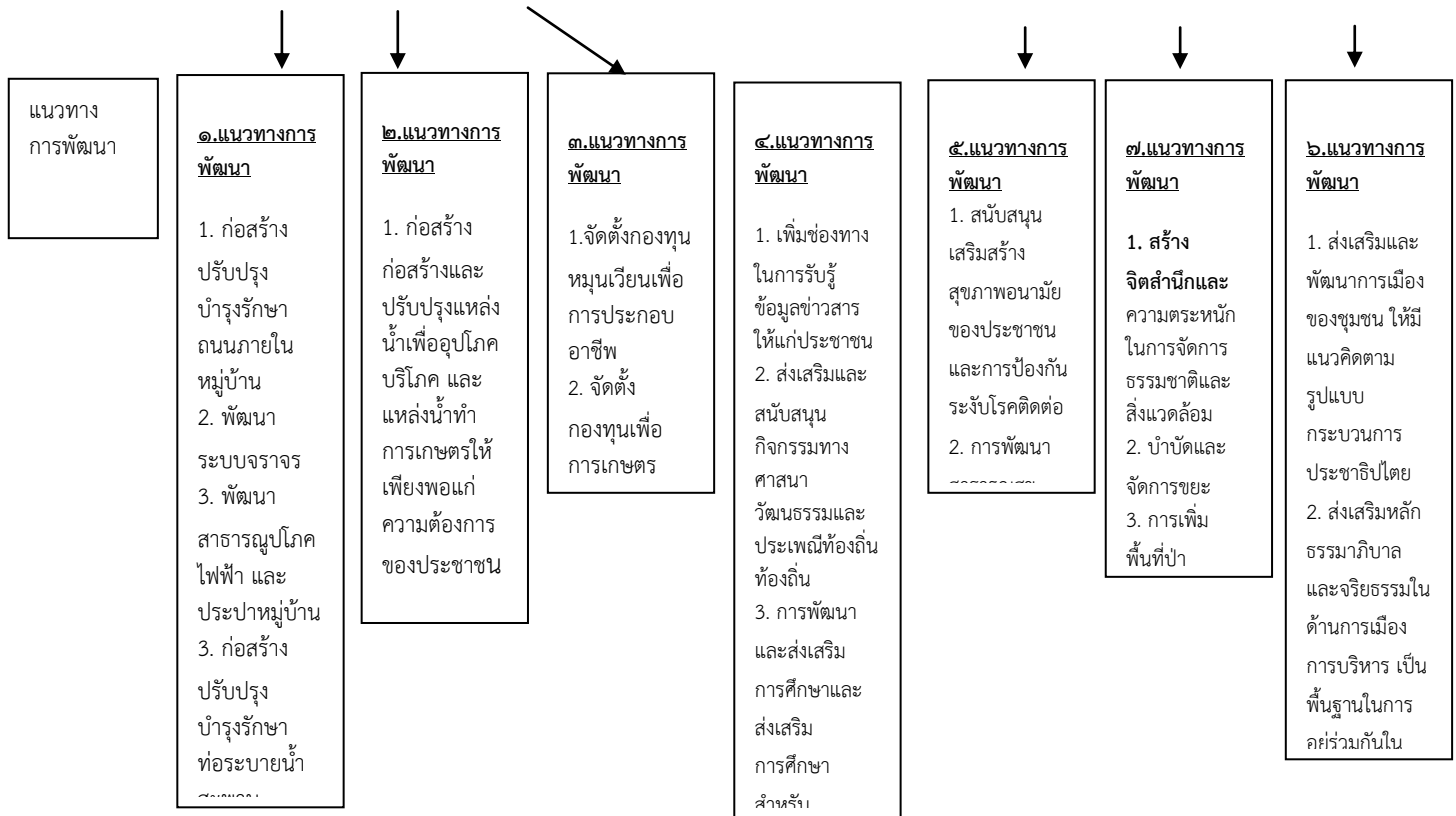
แนวทางการพัฒนา

๑.แนวทางการพัฒนา

1. ก่อสร้าง ปรับปรุง บำรุงรักษา ถนนภายในหมู่บ้าน
2. พัฒนาระบบจราจร
3. พัฒนาสาธารณูปโภค ไฟฟ้า และประปาหมู่บ้าน
3. ก่อสร้าง ปรับปรุง บำรุงรักษา ท่อระบายน้ำ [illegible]

๒.แนวทางการพัฒนา

1. ก่อสร้าง ก่อสร้างและปรับปรุงแหล่งน้ำเพื่ออุปโภคบริโภค และแหล่งน้ำทำการเกษตรให้เพียงพอแก่ความต้องการของประชาชน

๓.แนวทางการพัฒนา

1.จัดตั้งกองทุนหมุนเวียนเพื่อการประกอบอาชีพ
2. จัดตั้งกองทุนเพื่อการเกษตร

๔.แนวทางการพัฒนา

1. เพิ่มช่องทางในการรับรู้ข้อมูลข่าวสารให้แก่ประชาชน
2. ส่งเสริมและสนับสนุนกิจกรรมทางศาสนา วัฒนธรรมและประเพณีท้องถิ่นท้องถิ่น
3. การพัฒนาและส่งเสริมการศึกษาและส่งเสริมการศึกษา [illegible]

๕.แนวทางการพัฒนา

1. สนับสนุนเสริมสร้างสุขภาพอนามัยของประชาชนและการป้องกันระงับโรคติดต่อ
2. การพัฒนา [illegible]

๗.แนวทางการพัฒนา

1. สร้างจิตสำนึกและความตระหนักในการจัดการธรรมชาติและสิ่งแวดล้อม
2. บำบัดและจัดการขยะ
3. การเพิ่มพื้นที่ป่า

๖.แนวทางการพัฒนา

1. ส่งเสริมและพัฒนาการเมืองของชุมชน ให้มีแนวคิดตามรูปแบบกระบวนการประชาธิปไตย
2. ส่งเสริมหลักธรรมาภิบาลและจริยธรรมในด้านการเมือง การบริหาร เป็นพื้นฐานในการ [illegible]ร่วมกันใน